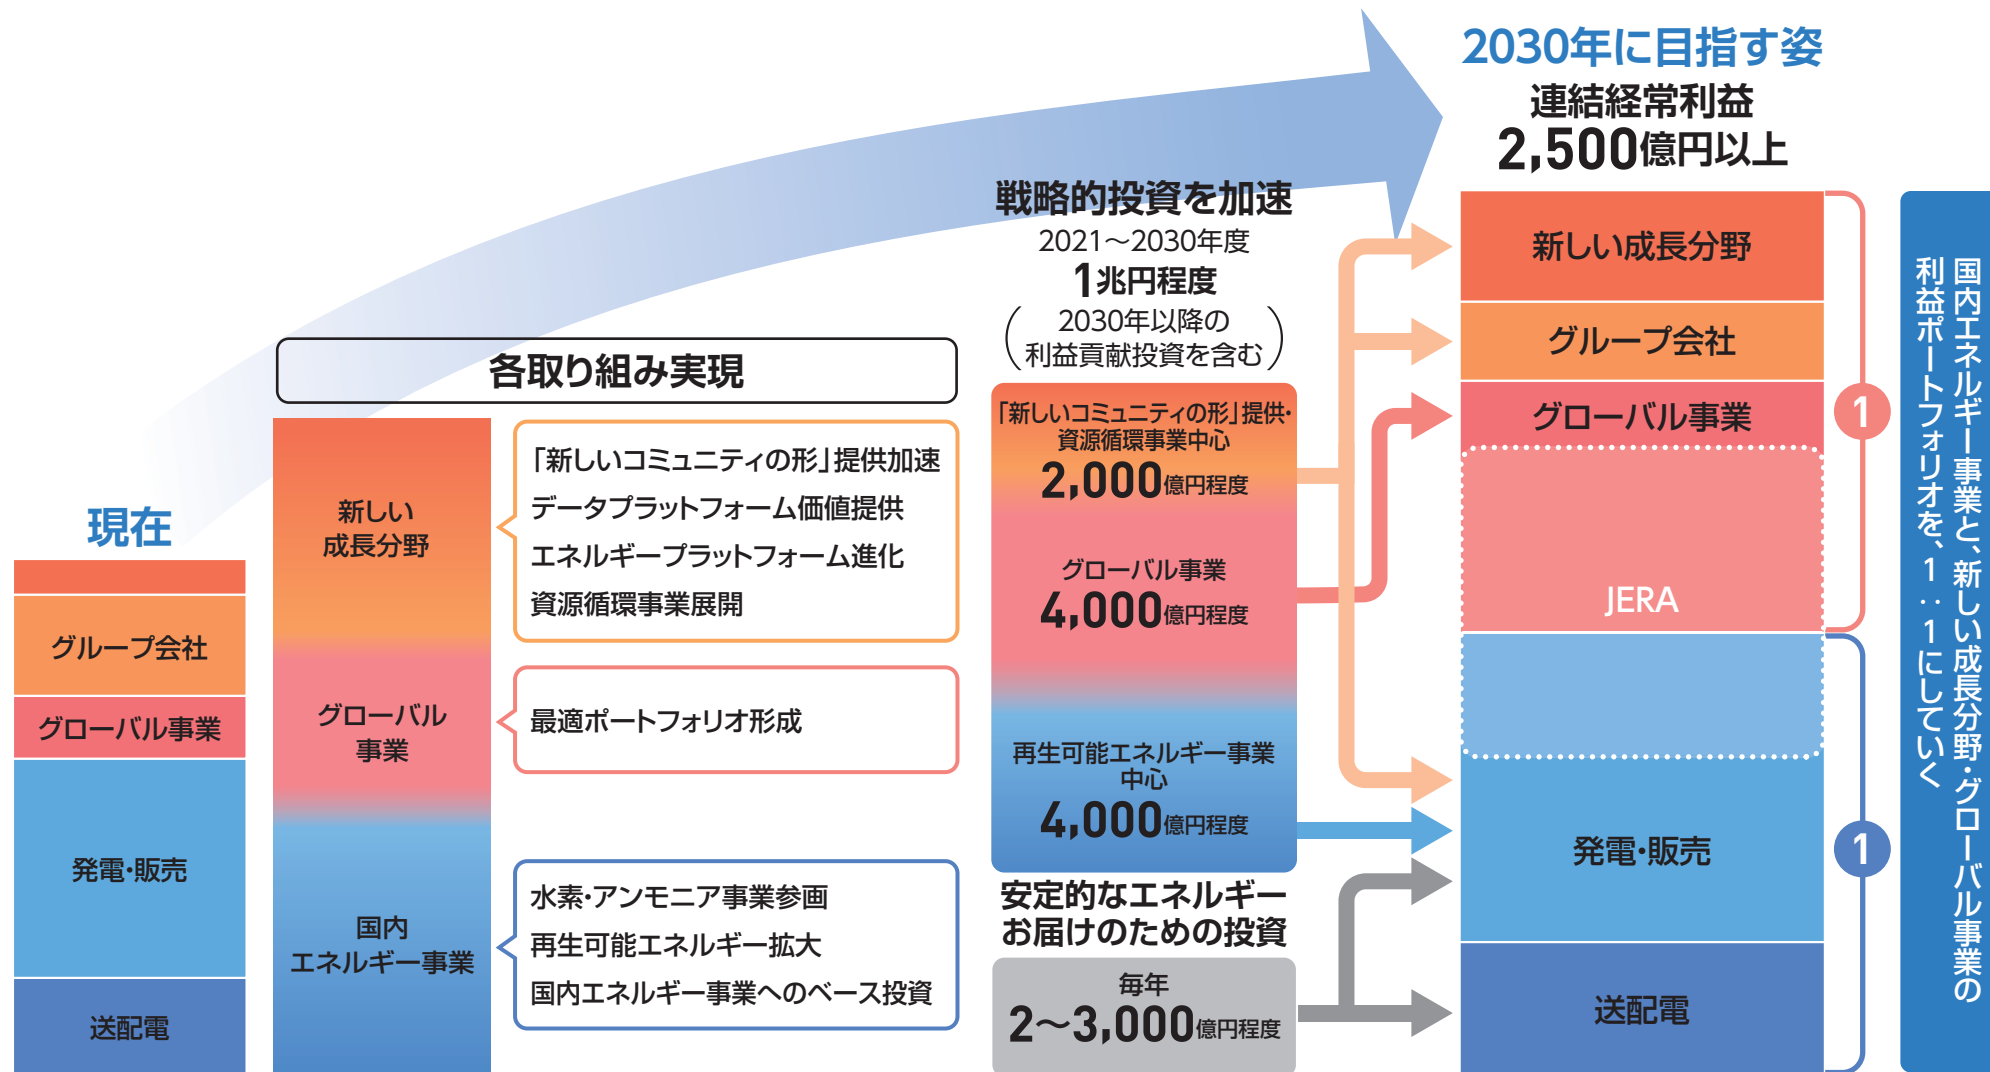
現在

グループ会社

グローバル事業

発電･販売

送配電

各取り組み実現

新しい成長分野

グローバル事業

国内エネルギー事業

「新しいコミュニティの形」提供加速
データプラットフォーム価値提供
エネルギープラットフォーム進化
資源循環事業展開

最適ポートフォリオ形成

水素･アンモニア事業参画
再生可能エネルギー拡大
国内エネルギー事業へのベース投資

戦略的投資を加速
2021～2030年度
1兆円程度
（2030年以降の利益貢献投資を含む）

「新しいコミュニティの形」提供･資源循環事業中心
2,000億円程度

グローバル事業
4,000億円程度

再生可能エネルギー事業中心
4,000億円程度

安定的なエネルギーお届けのための投資
毎年
2～3,000億円程度

2030年に目指す姿
連結経常利益
2,500億円以上

新しい成長分野

グループ会社

グローバル事業

JERA

発電･販売

送配電

1

1

国内エネルギー事業と、新しい成長分野･グローバル事業の利益ポートフォリオを、1：1にしていく